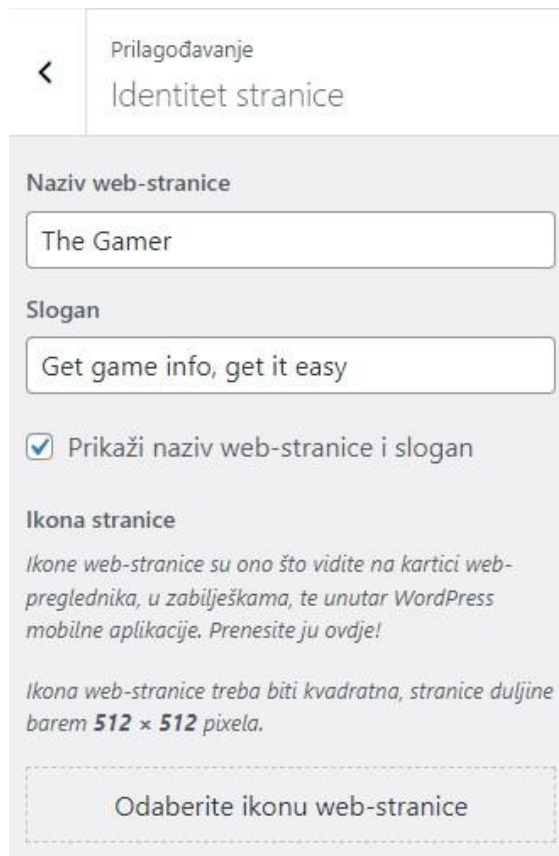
‹

Prilagođavanje

Identitet stranice

Naziv web-stranice

The Gamer

Slogan

Get game info, get it easy

Prikaži naziv web-stranice i slogan

Ikona stranice

*Ikone web-stranice su ono što vidite na kartici web-preglednika, u zabilješkama, te unutar WordPress mobilne aplikacije. Prenesite ju ovdje!*

*Ikona web-stranice treba biti kvadratna, stranice duljine barem **512 × 512** pixela.*

Odaberite ikonu web-stranice